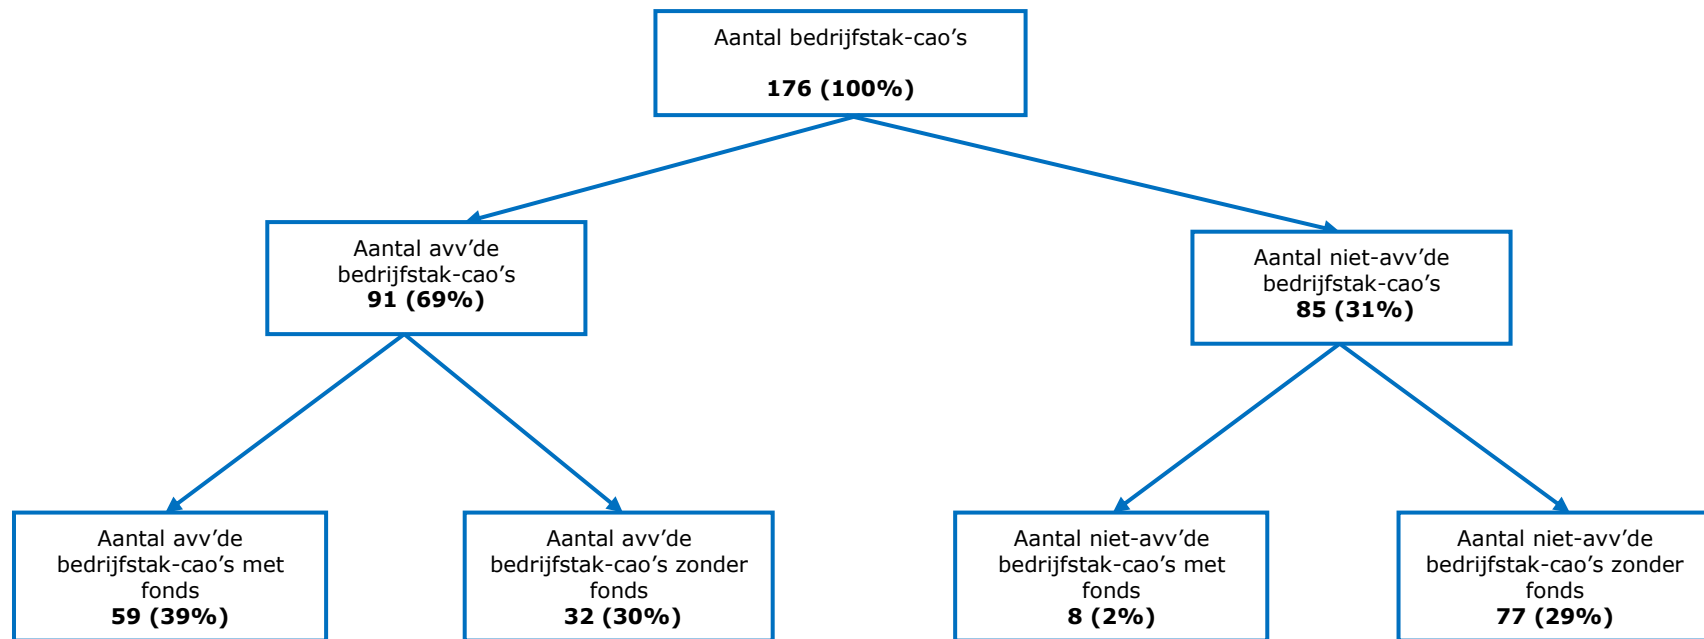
Aantal bedrijfstak-cao’s

**176 (100%)**

Aantal avv’de bedrijfstak-cao’s
**91 (69%)**

Aantal niet-avv’de bedrijfstak-cao’s
**85 (31%)**

Aantal avv’de bedrijfstak-cao’s met fonds
**59 (39%)**

Aantal avv’de bedrijfstak-cao’s zonder fonds
**32 (30%)**

Aantal niet-avv’de bedrijfstak-cao’s met fonds
**8 (2%)**

Aantal niet-avv’de bedrijfstak-cao’s zonder fonds
**77 (29%)**